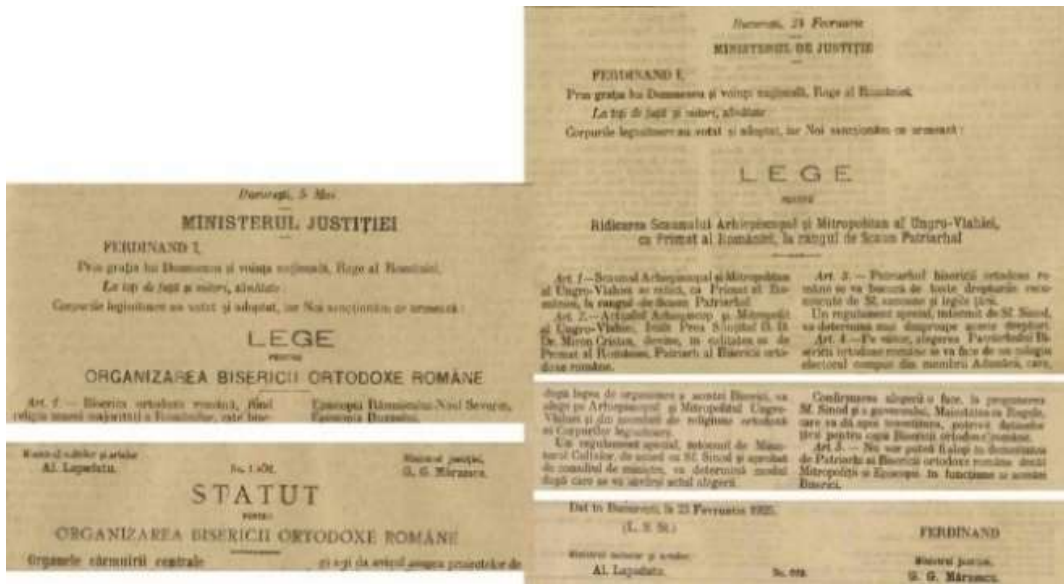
Bucureşti, 5 Mai

MINISTERUL JUSTIŢIEI

FERDINAND I,

Prin graţia lui Dumnezeu şi voinţa naţională, Rege al României,

La toţi de faţă şi viitori, sănătate :

Corpurile legiuitoare au votat şi adoptat, iar Noi sancţionăm ce urmează :

LEGE

pentru

ORGANIZAREA BISERICII ORTODOXE ROMÂNE

Art. 1. — Biserica ortodoxă română, fiind religia marei majorităţi a Românilor, este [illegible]

Episcopul Râmnicului-Noul Severin, Episcopia Dunărei, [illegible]

Ministrul cultelor şi artelor
Al. Lapedatu.

No. 1.402.

Ministrul justiţiei
G. G. Mârzescu.

STATUT

pentru

ORGANIZAREA BISERICII ORTODOXE ROMÂNE

Organele cârmuirii centrale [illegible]

Bucureşti, 24 Februarie

MINISTERUL DE JUSTIŢIE

FERDINAND I,

Prin graţia lui Dumnezeu şi voinţa naţională, Rege al României

La toţi de faţă şi viitori, sănătate :

Corpurile legiuitoare au votat şi adoptat, iar Noi sancţionăm ce urmează :

LEGE

pentru

Ridicarea Scaunului Arhiepiscopal şi Mitropolitan al Ungro-Vlahiei, ca Primat al României, la rangul de Scaun Patriarhal

Art. 1. — Scaunul Arhiepiscopal şi Mitropolitan al Ungro-Vlahiei se ridică, ca Primat al României, la rangul de Scaun Patriarhal.

Art. 2. — Actualul Arhiepiscop şi Mitropolit al Ungro-Vlahiei, Înalt Prea Sfinţitul D. D. Dr. Miron Cristea, devine, în calitatea sa de Primat al României, Patriarh al Bisericii ortodoxe române.

Art. 3. — Patriarhul bisericii ortodoxe române se va bucura de toate drepturile recunoscute de St. canoane şi legile ţării.

Un regulament special, întocmit de Sf. Sinod, va determina mai deaproape aceste drepturi.

Art. 4. — Pe viitor, alegerea Patriarhului Bisericii ortodoxe române se va face de un colegiu electoral compus din membrii Adunării, care, după legea de organizare a acestei Biserici, va alege pe Arhiepiscopul şi Mitropolitul Ungro-Vlahiei şi din membrii de religiune ortodoxă ai Corpurilor legiuitoare.

Un regulament special, întocmit de Ministerul Cultelor, de acord cu Sf. Sinod şi aprobat de consiliul de miniştri, va determina modul după care se va săvârşi actul alegerii.

Confirmarea alegerii o face, la propunerea Sf. Sinod şi a guvernului, Maiestatea Sa Regele, care va da apoi investitura, potrivit datinilor ţării pentru capii Bisericii ortodoxe române.

Art. 5. — Nu pot fi aleşi la demnitatea de Patriarh al Bisericii ortodoxe române decât Mitropoliţii şi Episcopii în funcţiune ai acestei Biserici.

Dat în Bucureşti, la 25 Februarie 1925.

(L. S. St.)

FERDINAND

Ministrul cultelor şi artelor
Al. Lapedatu.

No. 672.

Ministrul justiţiei
G. G. Mârzescu.